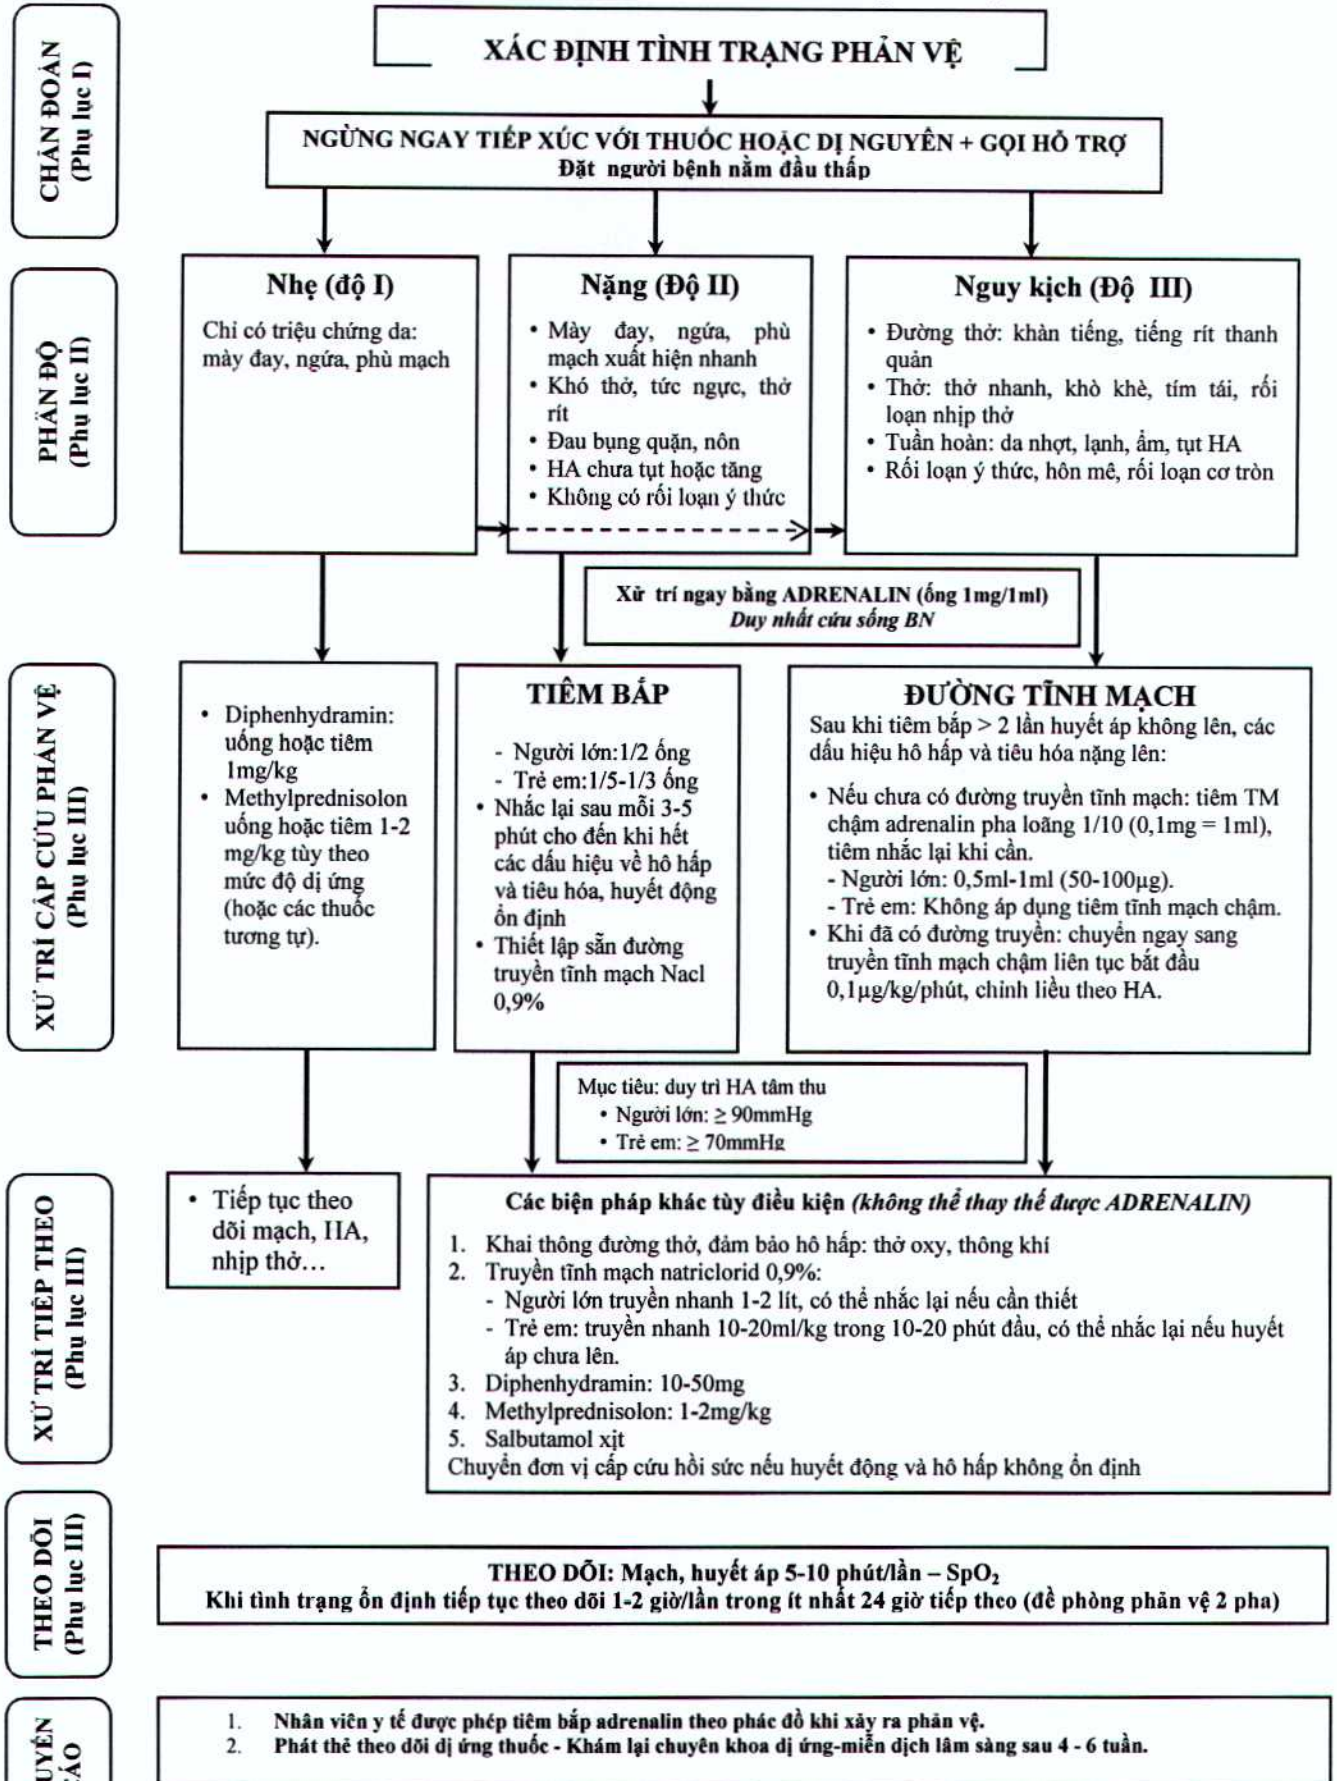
CHẨN ĐOÁN (Phụ lục I)

XÁC ĐỊNH TÌNH TRẠNG PHẢN VỆ

NGỪNG NGAY TIẾP XÚC VỚI THUỐC HOẶC DỊ NGUYÊN + GỌI HỖ TRỢ
Đặt người bệnh nằm đầu thấp

PHÂN ĐỘ (Phụ lục II)

Nhẹ (độ I)
Chỉ có triệu chứng da: mày đay, ngứa, phù mạch

Nặng (Độ II)
• Mày đay, ngứa, phù mạch xuất hiện nhanh
• Khó thở, tức ngực, thở rít
• Đau bụng quặn, nôn
• HA chưa tụt hoặc tăng
• Không có rối loạn ý thức

Nguy kịch (Độ III)
• Đường thở: khàn tiếng, tiếng rít thanh quản
• Thở: thở nhanh, khò khè, tím tái, rối loạn nhịp thở
• Tuần hoàn: da nhợt, lạnh, ẩm, tụt HA
• Rối loạn ý thức, hôn mê, rối loạn cơ tròn

Xử trí ngay bằng ADRENALIN (ống 1mg/1ml)
Duy nhất cứu sống BN

XỬ TRÍ CẤP CỨU PHẢN VỆ (Phụ lục III)

• Diphenhydramin: uống hoặc tiêm 1mg/kg
• Methylprednisolon uống hoặc tiêm 1-2 mg/kg tùy theo mức độ dị ứng (hoặc các thuốc tương tự).

TIÊM BẮP
- Người lớn:1/2 ống
- Trẻ em:1/5-1/3 ống
• Nhắc lại sau mỗi 3-5 phút cho đến khi hết các dấu hiệu về hô hấp và tiêu hóa, huyết động ổn định
• Thiết lập sẵn đường truyền tĩnh mạch Nacl 0,9%

ĐƯỜNG TĨNH MẠCH
Sau khi tiêm bắp > 2 lần huyết áp không lên, các dấu hiệu hô hấp và tiêu hóa nặng lên:
• Nếu chưa có đường truyền tĩnh mạch: tiêm TM chậm adrenalin pha loãng 1/10 (0,1mg = 1ml), tiêm nhắc lại khi cần.
- Người lớn: 0,5ml-1ml (50-100µg).
- Trẻ em: Không áp dụng tiêm tĩnh mạch chậm.
• Khi đã có đường truyền: chuyển ngay sang truyền tĩnh mạch chậm liên tục bắt đầu 0,1µg/kg/phút, chỉnh liều theo HA.

Mục tiêu: duy trì HA tâm thu
• Người lớn: $\geq$ 90mmHg
• Trẻ em: $\geq$ 70mmHg

XỬ TRÍ TIẾP THEO (Phụ lục III)

• Tiếp tục theo dõi mạch, HA, nhịp thở…

Các biện pháp khác tùy điều kiện (không thể thay thế được ADRENALIN)
1. Khai thông đường thở, đảm bảo hô hấp: thở oxy, thông khí
2. Truyền tĩnh mạch natriclorid 0,9%:
- Người lớn truyền nhanh 1-2 lít, có thể nhắc lại nếu cần thiết
- Trẻ em: truyền nhanh 10-20ml/kg trong 10-20 phút đầu, có thể nhắc lại nếu huyết áp chưa lên.
3. Diphenhydramin: 10-50mg
4. Methylprednisolon: 1-2mg/kg
5. Salbutamol xịt
Chuyển đơn vị cấp cứu hồi sức nếu huyết động và hô hấp không ổn định

THEO DÕI (Phụ lục III)

THEO DÕI: Mạch, huyết áp 5-10 phút/lần – $SpO_2$
Khi tình trạng ổn định tiếp tục theo dõi 1-2 giờ/lần trong ít nhất 24 giờ tiếp theo (đề phòng phản vệ 2 pha)

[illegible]UYẾN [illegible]CÁO

1. Nhân viên y tế được phép tiêm bắp adrenalin theo phác đồ khi xảy ra phản vệ.
2. Phát thẻ theo dõi dị ứng thuốc - Khám lại chuyên khoa dị ứng-miễn dịch lâm sàng sau 4 - 6 tuần.